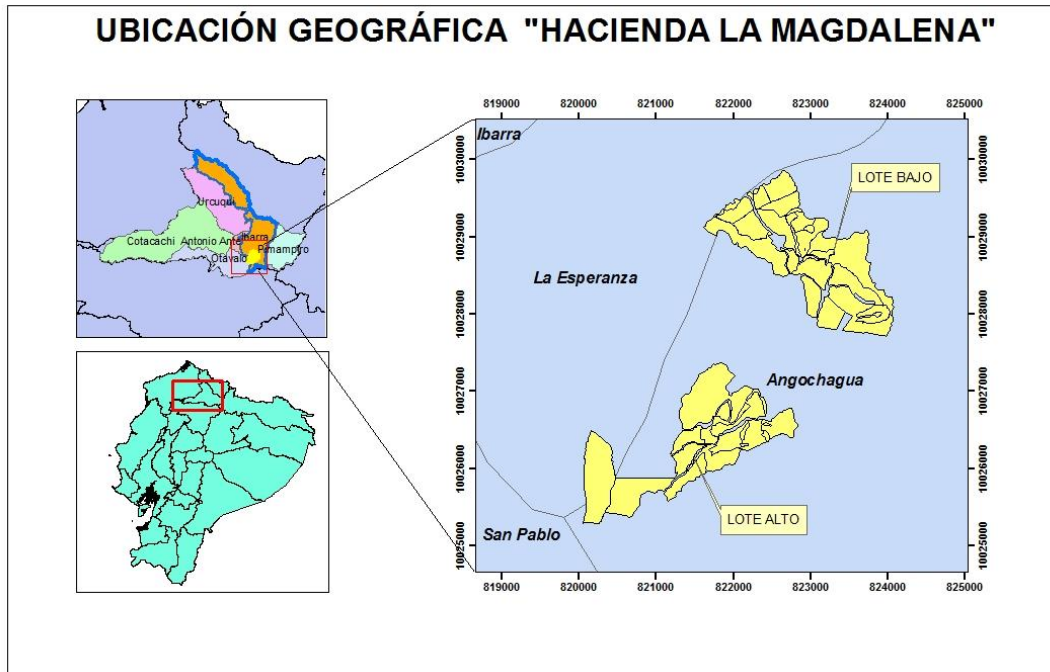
UBICACIÓN GEOGRÁFICA "HACIENDA LA MAGDALENA"

Urcuqui
Cotacachi
Antonio Ante
Ibarra
Pimampiro
Otavalo

819000 820000 821000 822000 823000 824000 825000

10030000
10029000
10028000
10027000
10026000
10025000

Ibarra
LOTE BAJO
La Esperanza
Angochagua
LOTE ALTO
San Pablo

819000 820000 821000 822000 823000 824000 825000

10030000
10029000
10028000
10027000
10026000
10025000